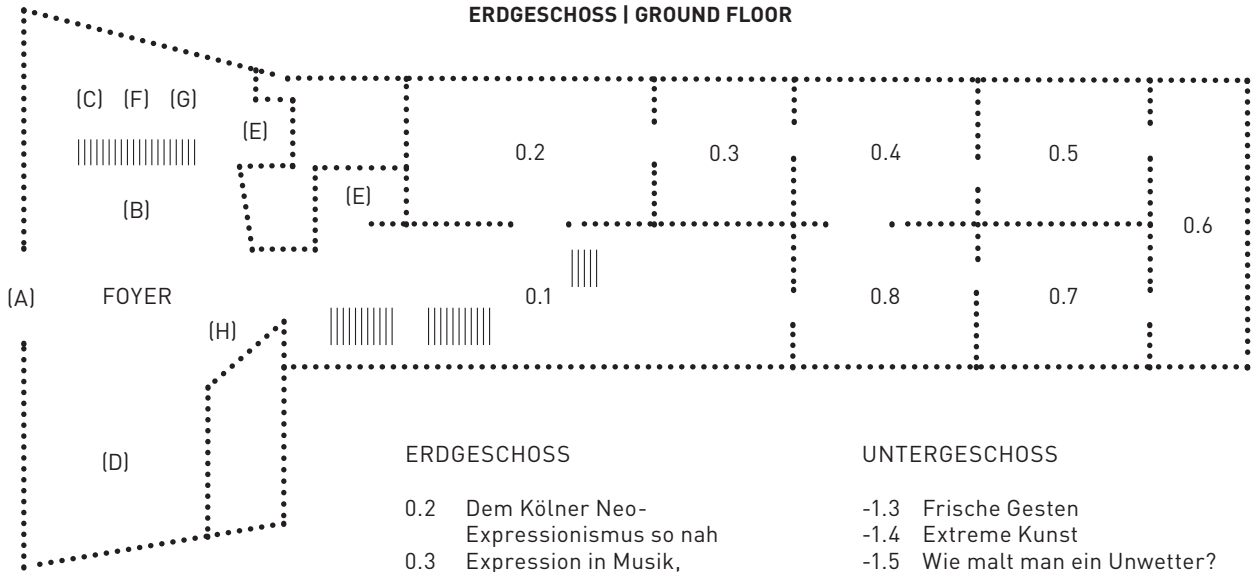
ERDGESCHOSS | GROUND FLOOR

(C) (F) (G)

(E)

0.2

0.3

0.4

0.5

(B)

(E)

0.6

(A)

FOYER

0.1

0.8

0.7

(H)

(D)

ERDGESCHOSS

0.2 Dem Kölner Neo-Expressionismus so nah
0.3 Expression in Musik,

UNTERGESCHOSS

-1.3 Frische Gesten
-1.4 Extreme Kunst
-1.5 Wie malt man ein Unwetter?